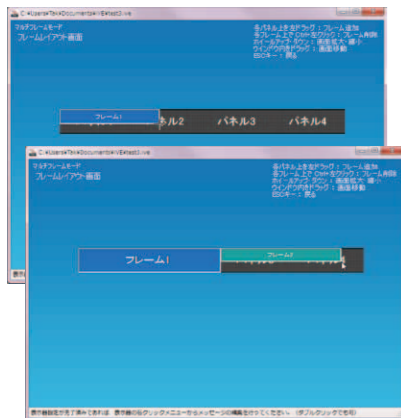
C:¥Users¥Tak¥Documents¥VE¥test3.ve

マルチフレームモード
フレームレイアウト画面

各パネル上を左ドラッグ：フレーム追加
各フレーム上でCtrl+左クリック：フレーム削除
ホイールアップ・ダウン：画面拡大・縮小
ウインドウ内右ドラッグ：画面移動
ESCキー：戻る

フレーム1
パネル2
パネル3
パネル4

C:¥Users¥Tak¥Documents¥VE¥test3.ve

マルチフレームモード
フレームレイアウト画面

各パネル上を左ドラッグ：フレーム追加
各フレーム上でCtrl+左クリック：フレーム削除
ホイールアップ・ダウン：画面拡大・縮小
ウインドウ内右ドラッグ：画面移動
ESCキー：戻る

フレーム1
フレーム2

表示

表示機能先まで表示できれば、表示機能右クリックメニューからメッセージの情報を分けてください。（ダブルクリックでも可）